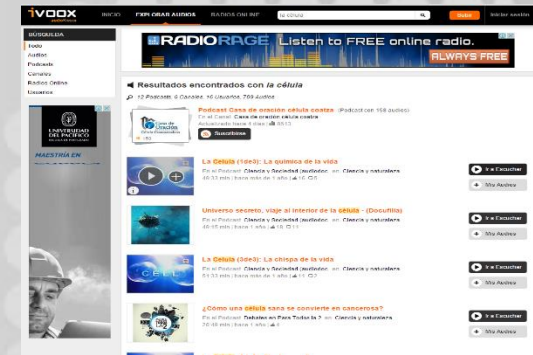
iVOOX audiokiosco INICIO EXPLORAR AUDIOS RADIOS ONLINE la célula Subir Iniciar sesión

BÚSQUEDA
Todo
Audios
Podcasts
Canales
Radios Online
Usuarios

RADIORAGE Listen to FREE online radio. ALWAYS FREE

UNIVERSIDAD DEL PACÍFICO
MAESTRÍA EN

Resultados encontrados con la célula

12 Podcasts, 0 Canales, 10 Usuarios, 799 Audios

Podcast Casa de oración célula coatza (Podcast con 158 audios)
En el Canal Casa de oración célula coatza
Actualizado hace 1 día 8513
Suscribirse

La Célula (1de3): La química de la vida
En el Podcast Ciencia y Sociedad (audiodoc en Ciencia y naturaleza
48:33 min | hace más de 1 año 16
Ir a Escuchar
Mis Audios

Universo secreto, viaje al interior de la célula - (Docufilia)
En el Podcast Ciencia y Sociedad (audiodoc en Ciencia y naturaleza
48:05 min | hace 1 año 18 11
Ir a Escuchar
Mis Audios

La Célula (3de3): La chispa de la vida
En el Podcast Ciencia y Sociedad (audiodoc en Ciencia y naturaleza
51:33 min | hace más de 1 año 13
Ir a Escuchar
Mis Audios

¿Cómo una célula sana se convierte en cancerosa?
En el Podcast Debates en Paso Todo la ? en Ciencia y naturaleza
70:36 min | hace 1 año 4
Ir a Escuchar
Mis Audios